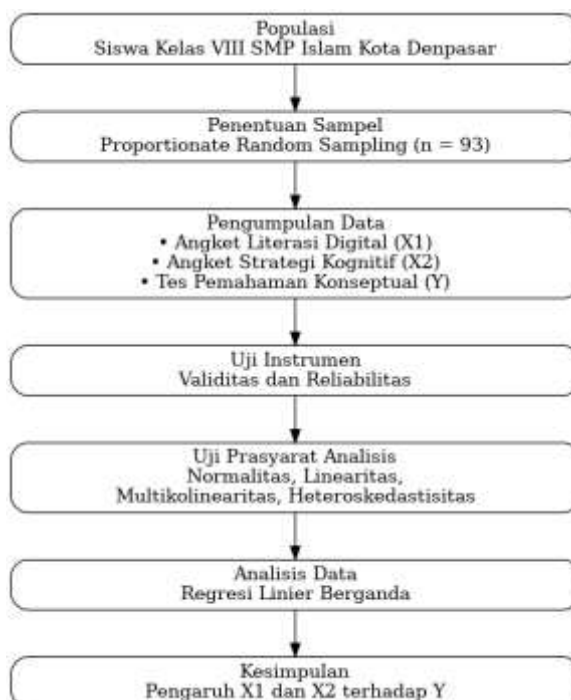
Populasi
Siswa Kelas VIII SMP Islam Kota Denpasar

Penentuan Sampel
Proportionate Random Sampling (n = 93)

Pengumpulan Data
• Angket Literasi Digital (X1)
• Angket Strategi Kognitif (X2)
• Tes Pemahaman Konseptual (Y)

Uji Instrumen
Validitas dan Reliabilitas

Uji Prasyarat Analisis
Normalitas, Linearitas,
Multikolinearitas, Heteroskedastisitas

Analisis Data
Regresi Linier Berganda

Kesimpulan
Pengaruh X1 dan X2 terhadap Y